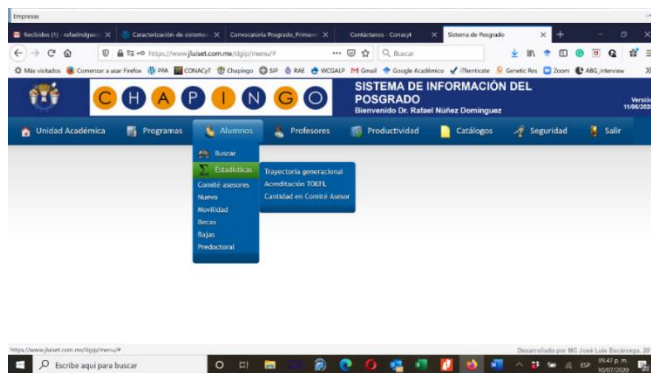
Empresas

Recibidos (1) - rafaelndgusz | Caracterización de sistemas | Convocatoria Posgrado_Primave | Contáctanos - Conacyt | Sistema de Posgrado

https://www.jluiset.com.mx/dgip/menu/#

Buscar

Más visitados | Comenzar a usar Firefox | PPA | CONACyT | Chapingo | SIP | RAE | WCSALP | Gmail | Google Académico | iThenticate | Genetic Res | Zoom | ABG_interview

C H A P I N G O

SISTEMA DE INFORMACIÓN DEL POSGRADO
Bienvenido Dr. Rafael Núñez Domínguez

Versión
11/06/2020

Unidad Académica | Programas | Alumnos | Profesores | Productividad | Catálogos | Seguridad | Salir

Buscar
Estadísticas
Comité asesores
Nuevo
Movilidad
Becas
Bajas
Predoctoral

Trayectoria generacional
Acreditación TOEFL
Cantidad en Comité Asesor

https://www.jluiset.com.mx/dgip/menu/#

Desarrollado por MC José Luis Escárraga, 20

Escribe aquí para buscar

ESP 09:47 p. m. 10/07/2020